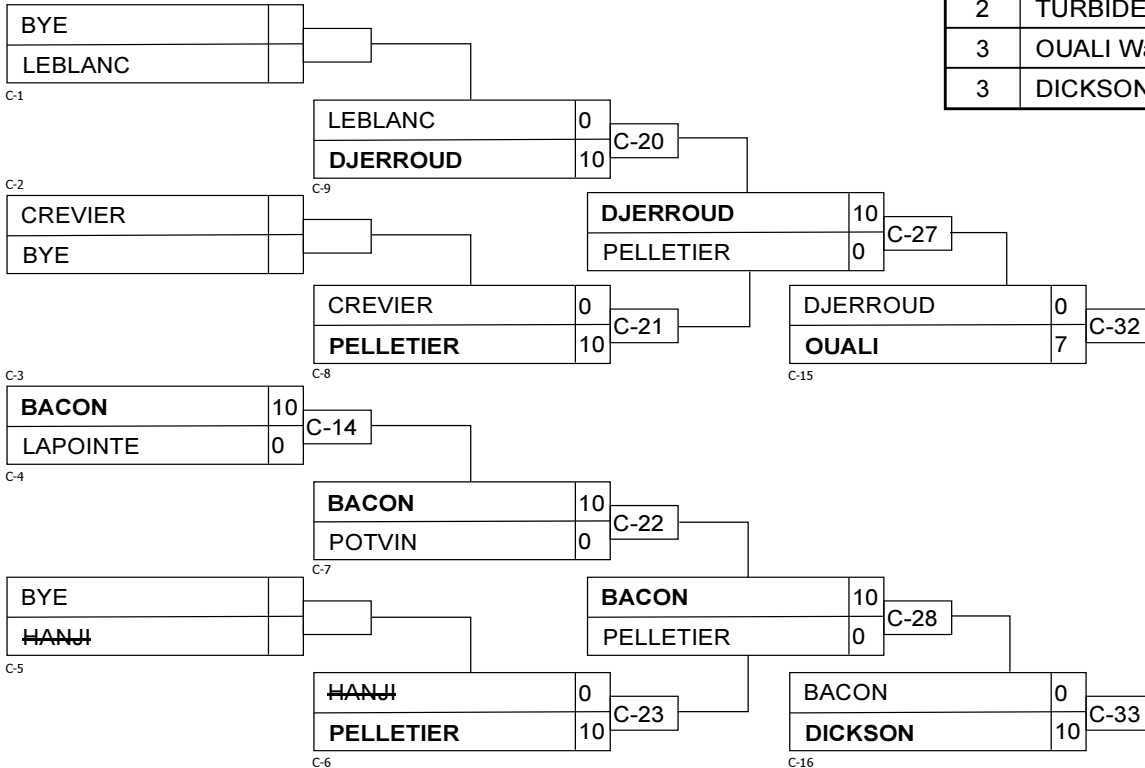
| 2 | TURBIDE |
|---|---|
| 3 | OUALI W |
| 3 | DICKSON |

BYE
LEBLANC
C-1

LEBLANC 0
DJERROUD 10
C-9
C-20

C-2
CREVIER
BYE

DJERROUD 10
PELLETIER 0
C-27

CREVIER 0
PELLETIER 10
C-8
C-21

DJERROUD 0
OUALI 7
C-15
C-32

C-3
BACON 10
LAPOINTE 0
C-14
C-4

BACON 10
POTVIN 0
C-7
C-22

BYE
~~HANJI~~
C-5

BACON 10
PELLETIER 0
C-28

~~HANJI~~ 0
PELLETIER 10
C-6
C-23

BACON 0
DICKSON 10
C-16
C-33